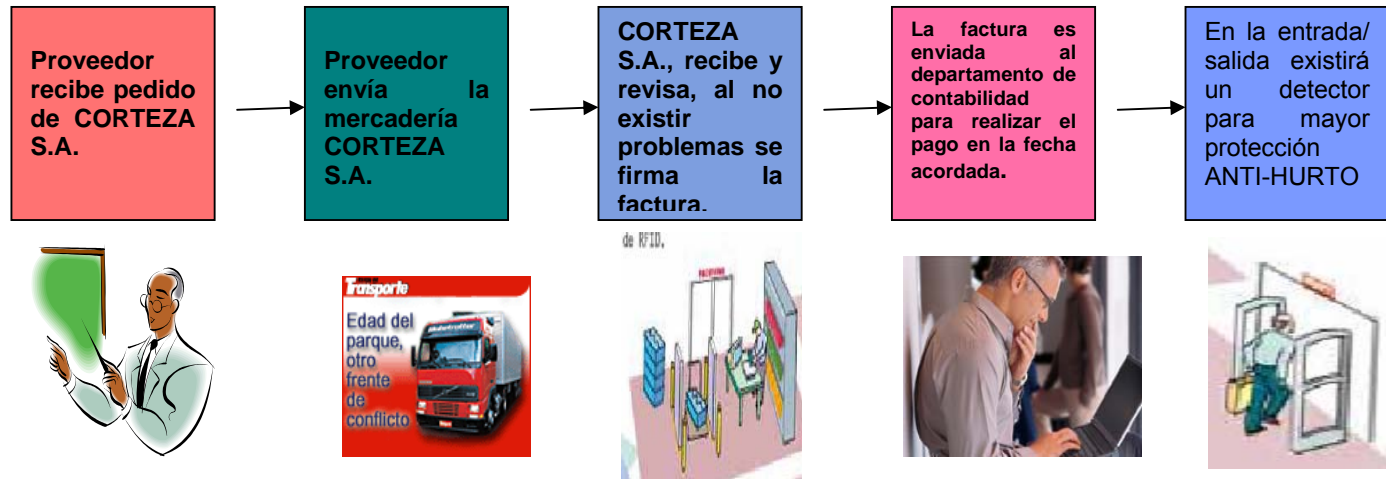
Proveedor recibe pedido de CORTEZA S.A.

Proveedor envía la mercadería CORTEZA S.A.

CORTEZA S.A., recibe y revisa, al no existir problemas se firma la factura.

La factura es enviada al departamento de contabilidad para realizar el pago en la fecha acordada.

En la entrada/ salida existirá un detector para mayor protección ANTI-HURTO

Transporte

Edad del parque, otro frente de conflicto

de RFID.